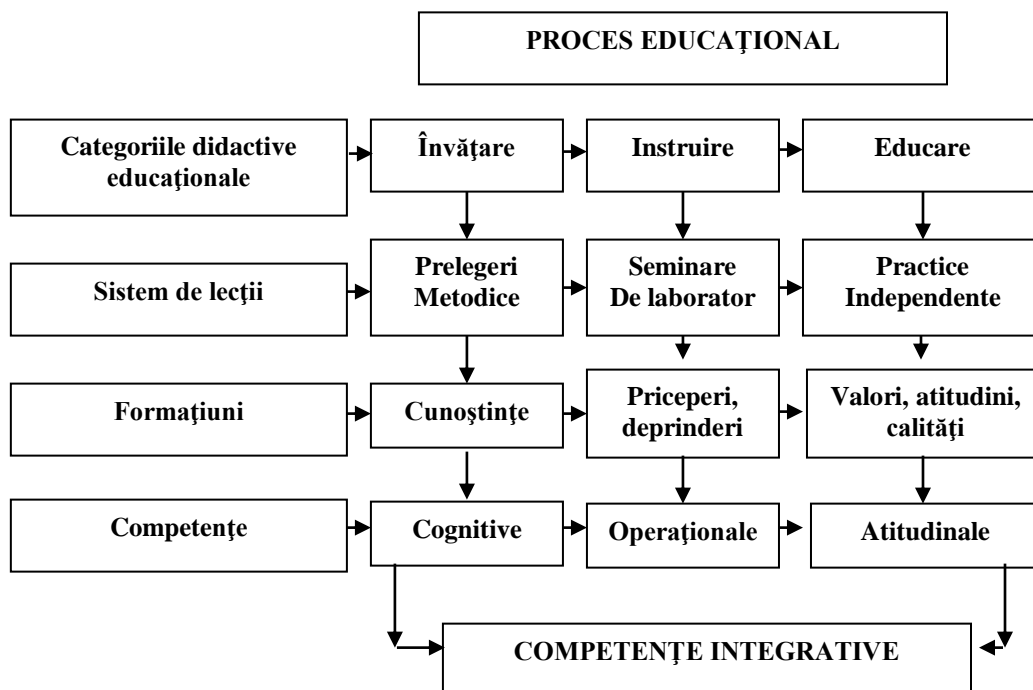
PROCES EDUCAŢIONAL

Categoriile didactive educaţionale

Învăţare

Instruire

Educare

Sistem de lecţii

Prelegeri Metodice

Seminare De laborator

Practice Independente

Formaţiuni

Cunoştinţe

Priceperi, deprinderi

Valori, atitudini, calităţi

Competenţe

Cognitive

Operaţionale

Atitudinale

COMPETENŢE INTEGRATIVE